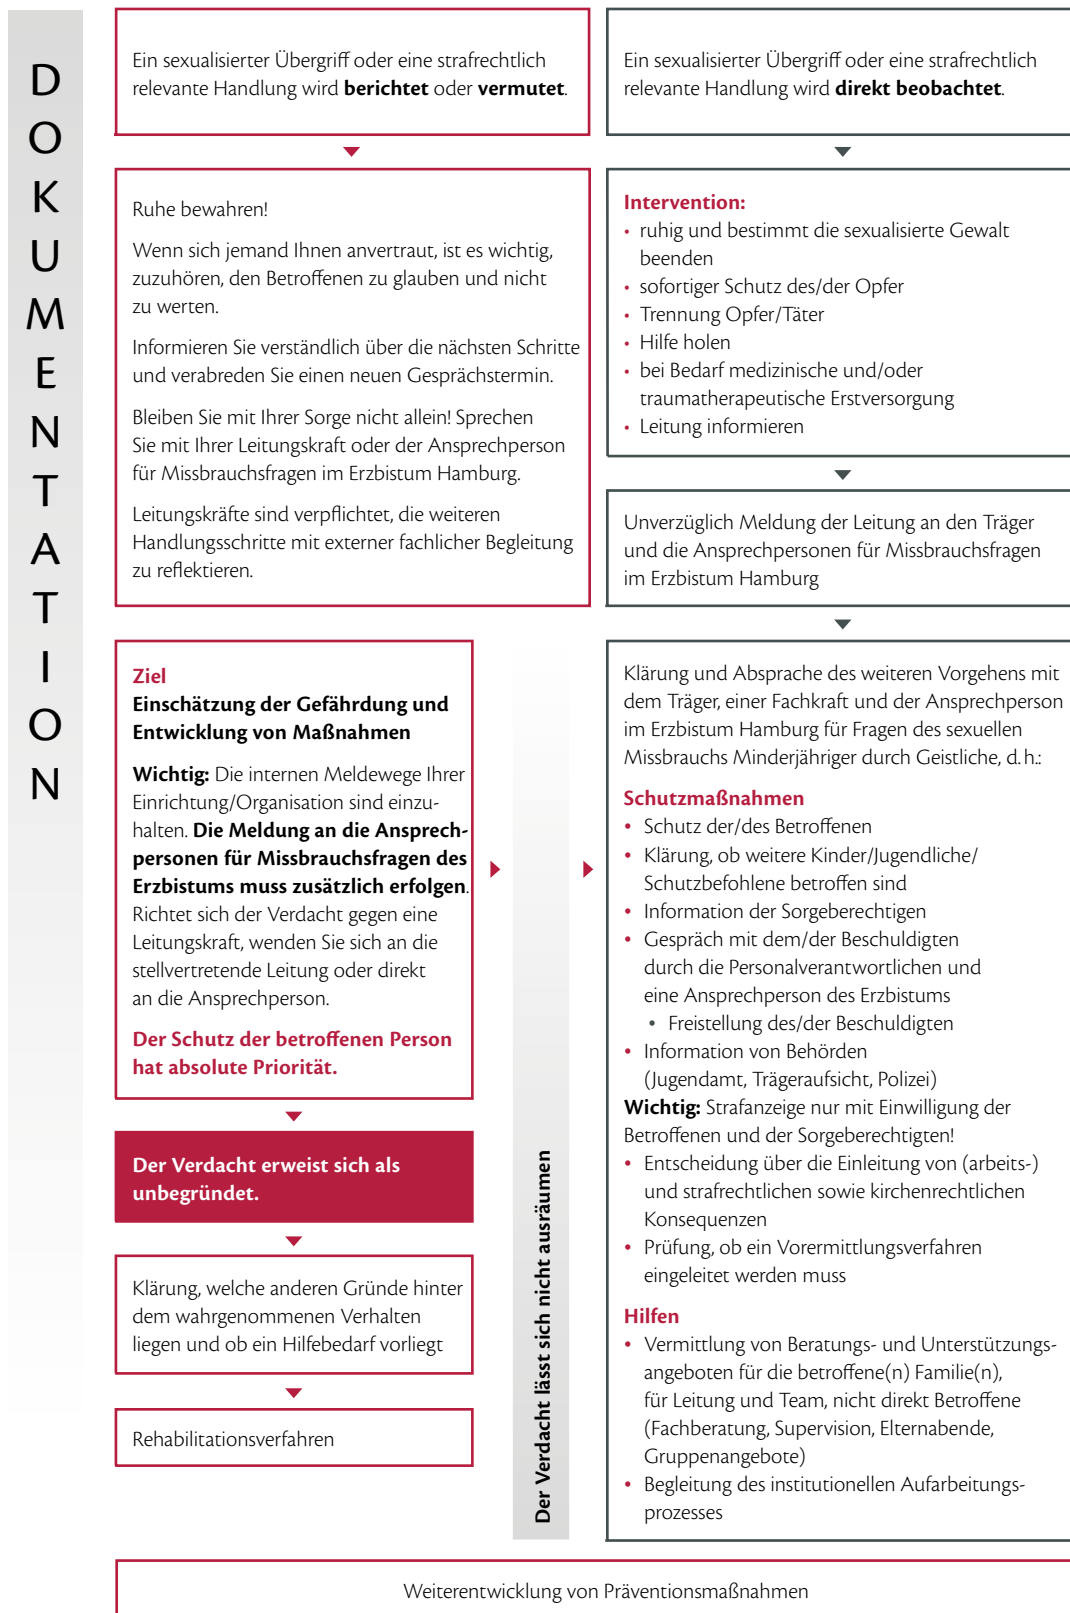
DOKUMENTATION

Ein sexualisierter Übergriff oder eine strafrechtlich relevante Handlung wird **berichtet** oder **vermutet**.

Ruhe bewahren!

Wenn sich jemand Ihnen anvertraut, ist es wichtig, zuzuhören, den Betroffenen zu glauben und nicht zu werten.

Informieren Sie verständlich über die nächsten Schritte und verabreden Sie einen neuen Gesprächstermin.

Bleiben Sie mit Ihrer Sorge nicht allein! Sprechen Sie mit Ihrer Leitungskraft oder der Ansprechperson für Missbrauchsfragen im Erzbistum Hamburg.

Leitungskräfte sind verpflichtet, die weiteren Handlungsschritte mit externer fachlicher Begleitung zu reflektieren.

Ein sexualisierter Übergriff oder eine strafrechtlich relevante Handlung wird **direkt beobachtet**.

**Intervention:**
- ruhig und bestimmt die sexualisierte Gewalt beenden
- sofortiger Schutz des/der Opfer
- Trennung Opfer/Täter
- Hilfe holen
- bei Bedarf medizinische und/oder traumatherapeutische Erstversorgung
- Leitung informieren

Unverzüglich Meldung der Leitung an den Träger und die Ansprechpersonen für Missbrauchsfragen im Erzbistum Hamburg

**Ziel**
**Einschätzung der Gefährdung und Entwicklung von Maßnahmen**

**Wichtig:** Die internen Meldewege Ihrer Einrichtung/Organisation sind einzuhalten. **Die Meldung an die Ansprechpersonen für Missbrauchsfragen des Erzbistums muss zusätzlich erfolgen**. Richtet sich der Verdacht gegen eine Leitungskraft, wenden Sie sich an die stellvertretende Leitung oder direkt an die Ansprechperson.

**Der Schutz der betroffenen Person hat absolute Priorität.**

**Der Verdacht erweist sich als unbegründet.**

Klärung, welche anderen Gründe hinter dem wahrgenommenen Verhalten liegen und ob ein Hilfebedarf vorliegt

Rehabilitationsverfahren

**Der Verdacht lässt sich nicht ausräumen**

Klärung und Absprache des weiteren Vorgehens mit dem Träger, einer Fachkraft und der Ansprechperson im Erzbistum Hamburg für Fragen des sexuellen Missbrauchs Minderjähriger durch Geistliche, d. h.:

**Schutzmaßnahmen**
- Schutz der/des Betroffenen
- Klärung, ob weitere Kinder/Jugendliche/ Schutzbefohlene betroffen sind
- Information der Sorgeberechtigten
- Gespräch mit dem/der Beschuldigten durch die Personalverantwortlichen und eine Ansprechperson des Erzbistums
  - Freistellung des/der Beschuldigten
- Information von Behörden (Jugendamt, Trägeraufsicht, Polizei)

**Wichtig:** Strafanzeige nur mit Einwilligung der Betroffenen und der Sorgeberechtigten!
- Entscheidung über die Einleitung von (arbeits-) und strafrechtlichen sowie kirchenrechtlichen Konsequenzen
- Prüfung, ob ein Vorermittlungsverfahren eingeleitet werden muss

**Hilfen**
- Vermittlung von Beratungs- und Unterstützungsangeboten für die betroffene(n) Familie(n), für Leitung und Team, nicht direkt Betroffene (Fachberatung, Supervision, Elternabende, Gruppenangebote)
- Begleitung des institutionellen Aufarbeitungsprozesses

Weiterentwicklung von Präventionsmaßnahmen